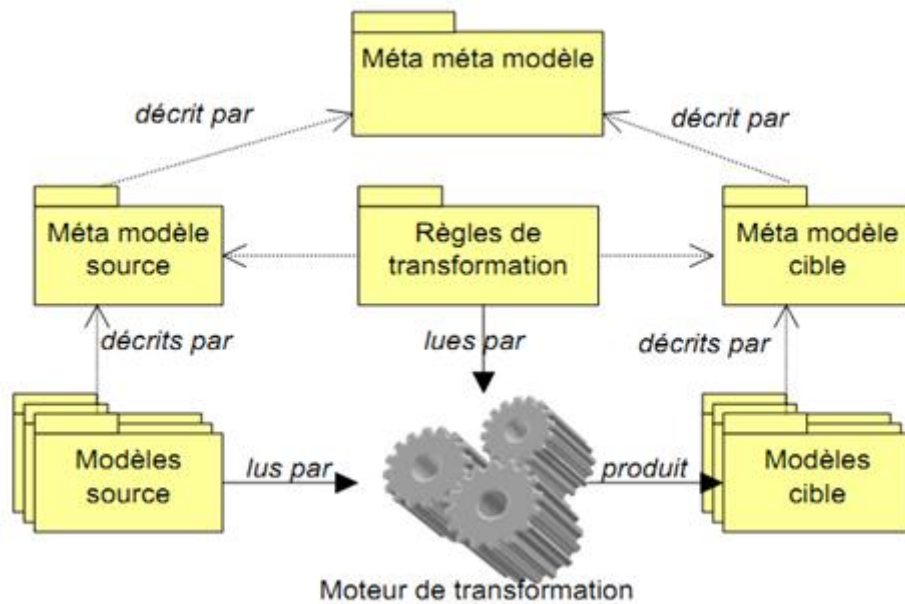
Méta méta modèle

décrit par

décrit par

Méta modèle source

Règles de transformation

Méta modèle cible

décrits par

lues par

décrits par

Modèles source

lus par

produit

Modèles cible

Moteur de transformation